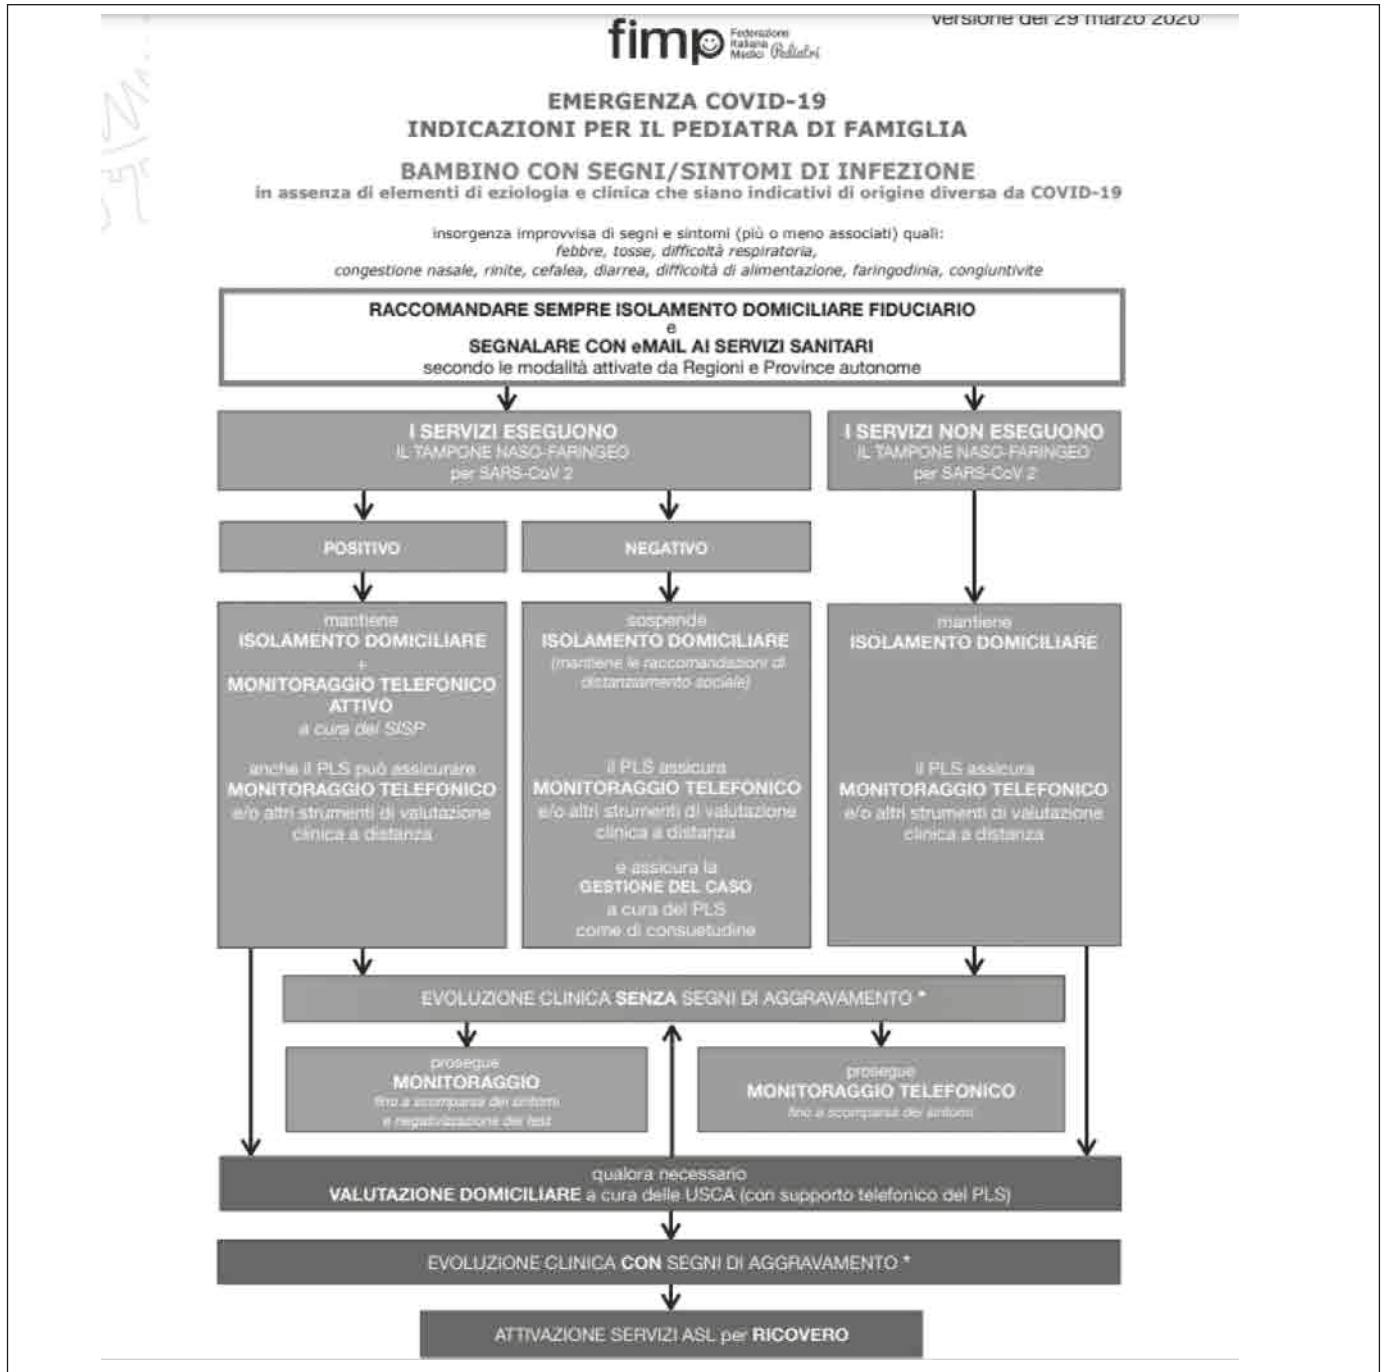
fimp Federazione Italiana Medici Pediatri

versione del 29 marzo 2020

EMERGENZA COVID-19
INDICAZIONI PER IL PEDIATRA DI FAMIGLIA

BAMBINO CON SEGNI/SINTOMI DI INFEZIONE
in assenza di elementi di eziologia e clinica che siano indicativi di origine diversa da COVID-19

insorgenza improvvisa di segni e sintomi (più o meno associati) quali:
febbre, tosse, difficoltà respiratoria,
congestione nasale, rinite, cefalea, diarrea, difficoltà di alimentazione, faringodinia, congiuntivite

RACCOMANDARE SEMPRE ISOLAMENTO DOMICILIARE FIDUCIARIO
e
SEGNALARE CON eMAIL AI SERVIZI SANITARI
secondo le modalità attivate da Regioni e Province autonome

I SERVIZI ESEGUONO
IL TAMPONE NASO-FARINGEO
per SARS-CoV 2

I SERVIZI NON ESEGUONO
IL TAMPONE NASO-FARINGEO
per SARS-CoV 2

POSITIVO

NEGATIVO

mantiene
ISOLAMENTO DOMICILIARE
+
MONITORAGGIO TELEFONICO ATTIVO
a cura del SISP

anche il PLS può assicurare
MONITORAGGIO TELEFONICO
e/o altri strumenti di valutazione clinica a distanza

sospende
ISOLAMENTO DOMICILIARE
(mantiene le raccomandazioni di distanziamento sociale)

il PLS assicura
MONITORAGGIO TELEFONICO
e/o altri strumenti di valutazione clinica a distanza

e assicura la
GESTIONE DEL CASO
a cura del PLS
come di consuetudine

mantiene
ISOLAMENTO DOMICILIARE

il PLS assicura
MONITORAGGIO TELEFONICO
e/o altri strumenti di valutazione clinica a distanza

EVOLUZIONE CLINICA SENZA SEGNI DI AGGRAVAMENTO *

prosegue
MONITORAGGIO
fino a scomparsa dei sintomi
e negativizzazione del test

prosegue
MONITORAGGIO TELEFONICO
fino a scomparsa dei sintomi

qualora necessario
VALUTAZIONE DOMICILIARE a cura delle USCA (con supporto telefonico del PLS)

EVOLUZIONE CLINICA CON SEGNI DI AGGRAVAMENTO *

ATTIVAZIONE SERVIZI ASL per RICOVERO